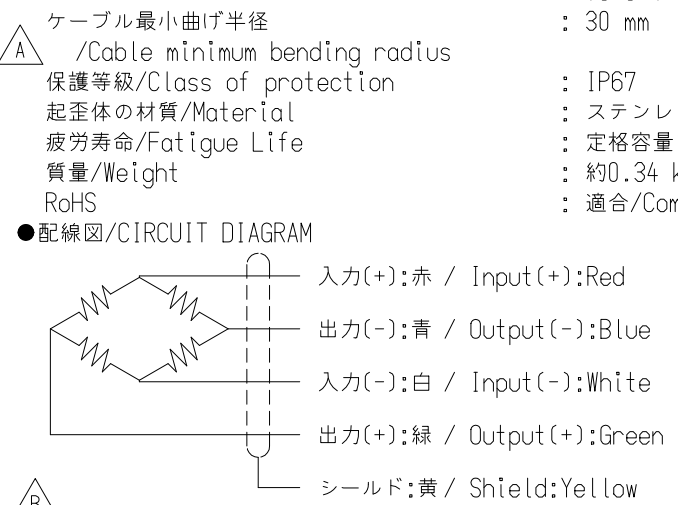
A ケーブル最小曲げ半径 /Cable minimum bending radius : 30 mm
保護等級/Class of protection : IP67
起歪体の材質/Material : ステンレ
疲労寿命/Fatigue Life : 定格容量
質量/Weight : 約0.34 k
RoHS : 適合/Com
●配線図/CIRCUIT DIAGRAM
入力(+):赤 / Input(+):Red
出力(-):青 / Output(-):Blue
入力(-):白 / Input(-):White
出力(+):緑 / Output(+):Green
シールド:黄 / Shield:Yellow
B